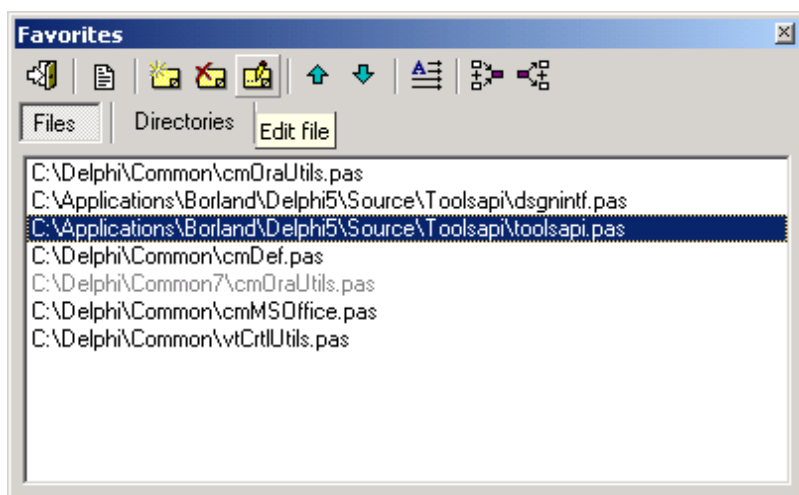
Favorites

Files
Directories
Edit file

C:\Delphi\Common\cmOraUtils.pas
C:\Applications\Borland\Delphi5\Source\Toolsapi\dsgnintf.pas
C:\Applications\Borland\Delphi5\Source\Toolsapi\toolsapi.pas
C:\Delphi\Common\cmDef.pas
C:\Delphi\Common7\cmOraUtils.pas
C:\Delphi\Common\cmMSOffice.pas
C:\Delphi\Common\vtCrtlUtils.pas